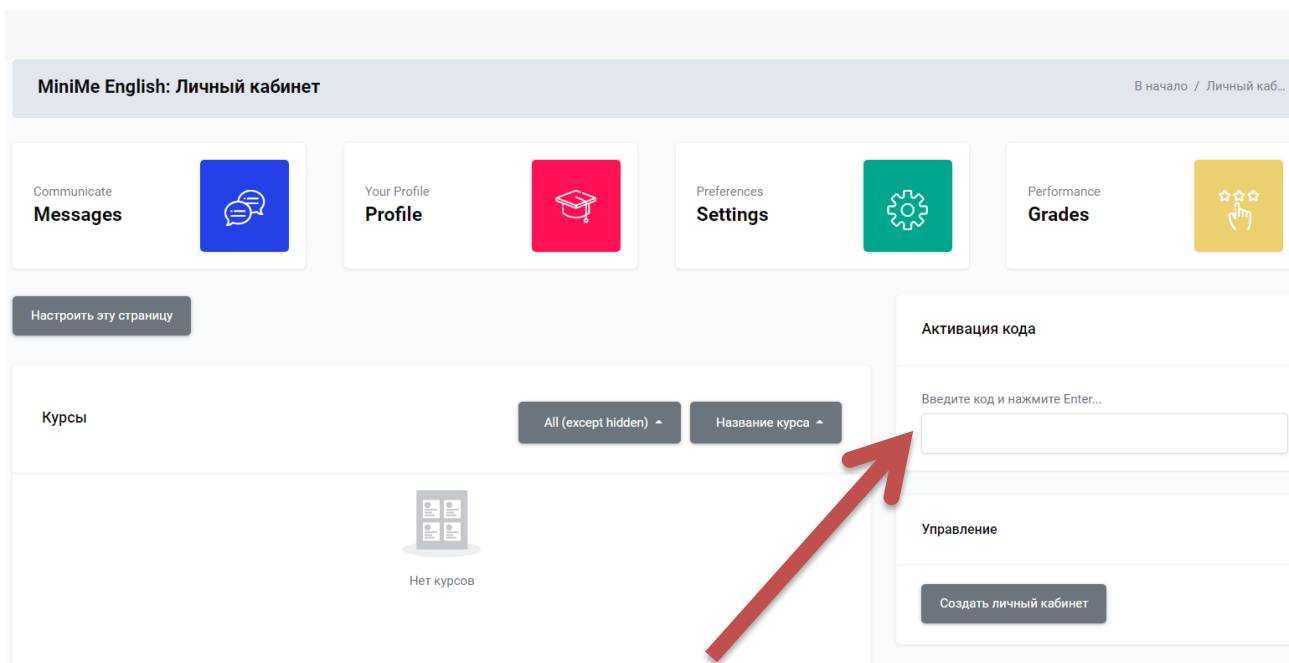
MiniMe English: Личный кабинет

В начало / Личный каб...

Communicate
Messages

Your Profile
Profile

Preferences
Settings

Performance
Grades

Настроить эту страницу

Активация кода

Введите код и нажмите Enter...

Курсы

All (except hidden)

Название курса

Нет курсов

Управление

Создать личный кабинет